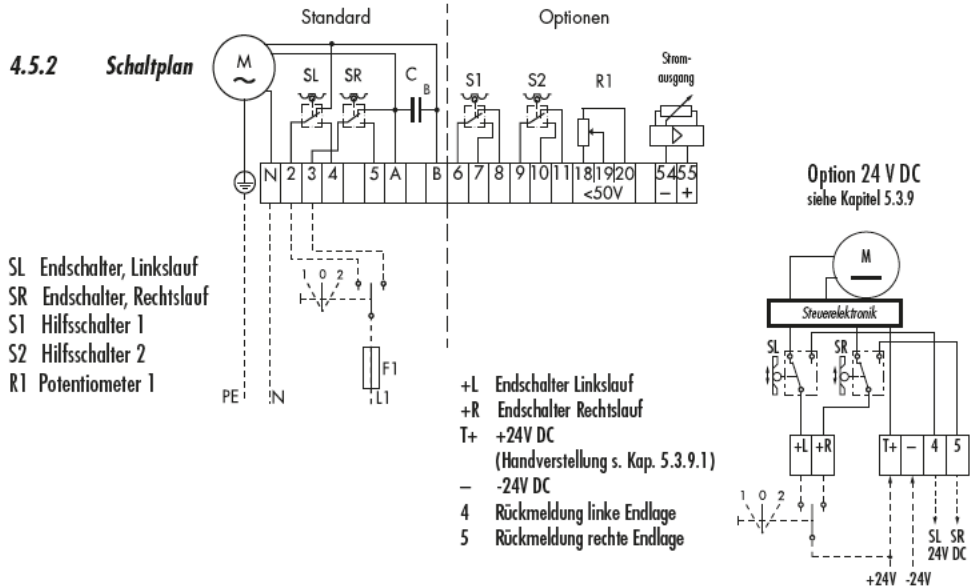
4.5.2 Schaltplan

Standard

Optionen

M

SL SR C B S1 S2 R1

Strom-ausgang

N 2 3 4 5 A B 6 7 8 9 10 11 18 19 20 54 55

<50V

– +

1 0 2

F1

PE N L1

SL Endschalter, Linkslauf
SR Endschalter, Rechtslauf
S1 Hilfsschalter 1
S2 Hilfsschalter 2
R1 Potentiometer 1

Option 24 V DC
siehe Kapitel 5.3.9

M

Steuerelektronik

SL SR

+L +R T+ – 4 5

1 0 2

SL SR
24V DC

+24V -24V

+L Endschalter Linkslauf
+R Endschalter Rechtslauf
T+ +24V DC
(Handverstellung s. Kap. 5.3.9.1)
– -24V DC
4 Rückmeldung linke Endlage
5 Rückmeldung rechte Endlage